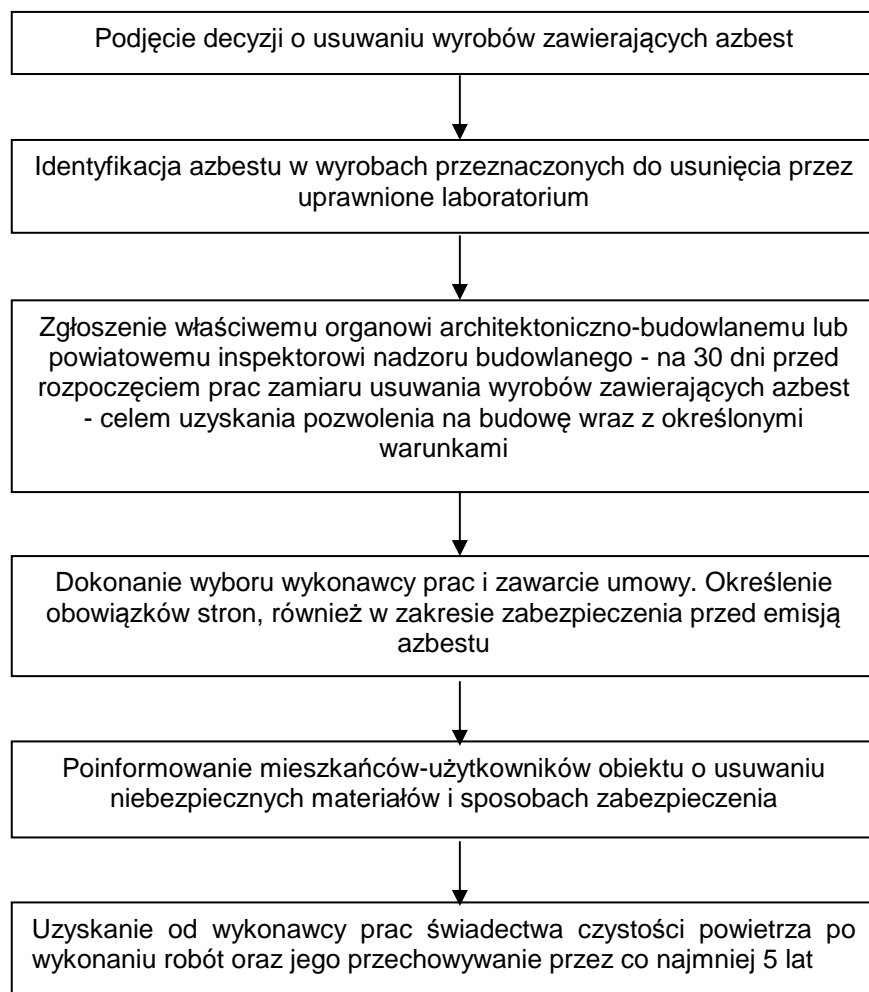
Podjęcie decyzji o usuwaniu wyrobów zawierających azbest

Identyfikacja azbestu w wyrobach przeznaczonych do usunięcia przez uprawnione laboratorium

Zgłoszenie właściwemu organowi architektoniczno-budowlanemu lub powiatowemu inspektorowi nadzoru budowlanego - na 30 dni przed rozpoczęciem prac zamiaru usuwania wyrobów zawierających azbest - celem uzyskania pozwolenia na budowę wraz z określonymi warunkami

Dokonanie wyboru wykonawcy prac i zawarcie umowy. Określenie obowiązków stron, również w zakresie zabezpieczenia przed emisją azbestu

Poinformowanie mieszkańców-użytkowników obiektu o usuwaniu niebezpiecznych materiałów i sposobach zabezpieczenia

Uzyskanie od wykonawcy prac świadectwa czystości powietrza po wykonaniu robót oraz jego przechowywanie przez co najmniej 5 lat